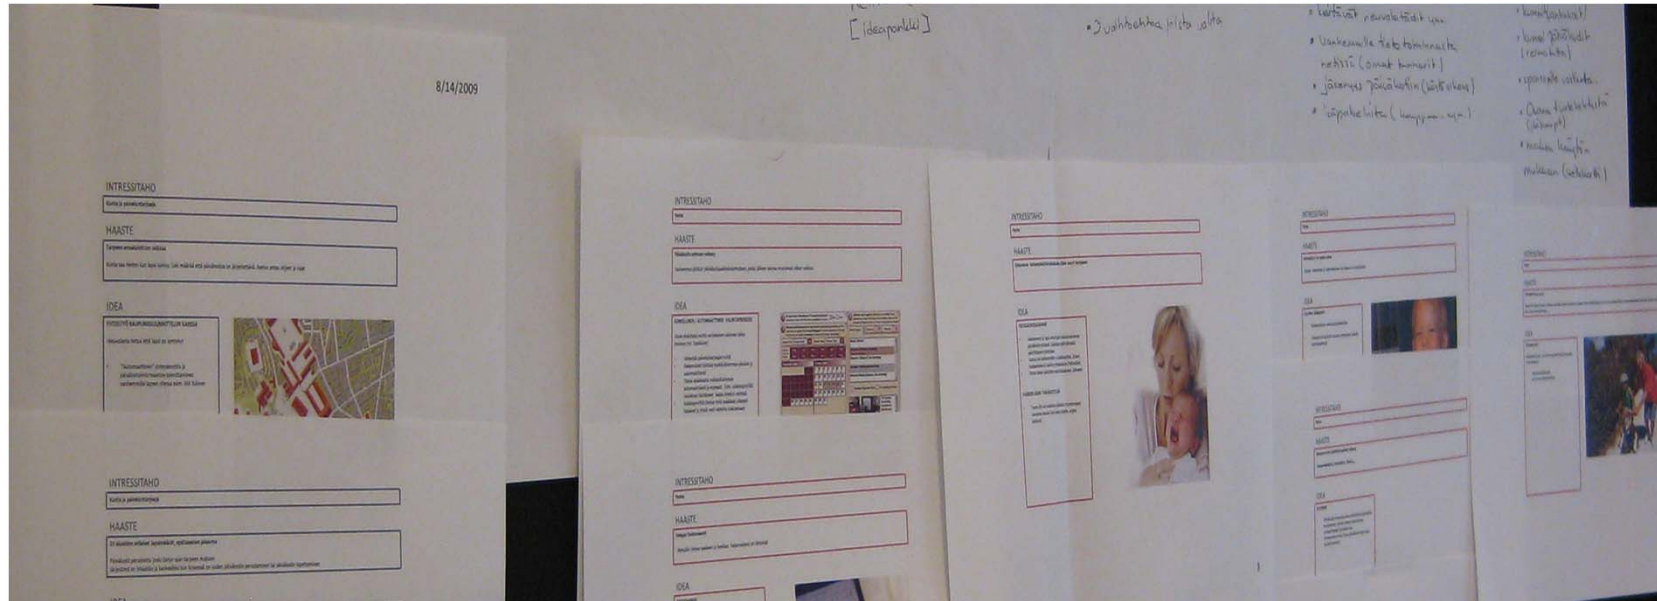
[ideapankki]

• 2 vaihtoehtoa joista valita

• kertovat neuvolatiedot yms.
• Vanhemmille tieto toiminnasta netissä (omat kommentit)
• järjestys päiväkotiin (siirtyvät)
• päiväkotiin (hyppää yms.)

• kommentointi
• kunnat päättävät (neuvolat)
• sponsorit valituksi
• Oman tunteiden (liitetyt)
• kouluun käyntiin
• mukaan (ulkomaat)

8/14/2009

INTRESSITAHO
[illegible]
HAASTE
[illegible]
IDEA
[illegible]

INTRESSITAHO
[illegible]
HAASTE
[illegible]

INTRESSITAHO
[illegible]
HAASTE
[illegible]
IDEA
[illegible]

INTRESSITAHO
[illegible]
HAASTE
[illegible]
IDEA

INTRESSITAHO
HAASTE
IDEA

INTRESSITAHO
HAASTE
IDEA

INTRESSITAHO
HAASTE
IDEA

INTRESSITAHO
HAASTE
IDEA